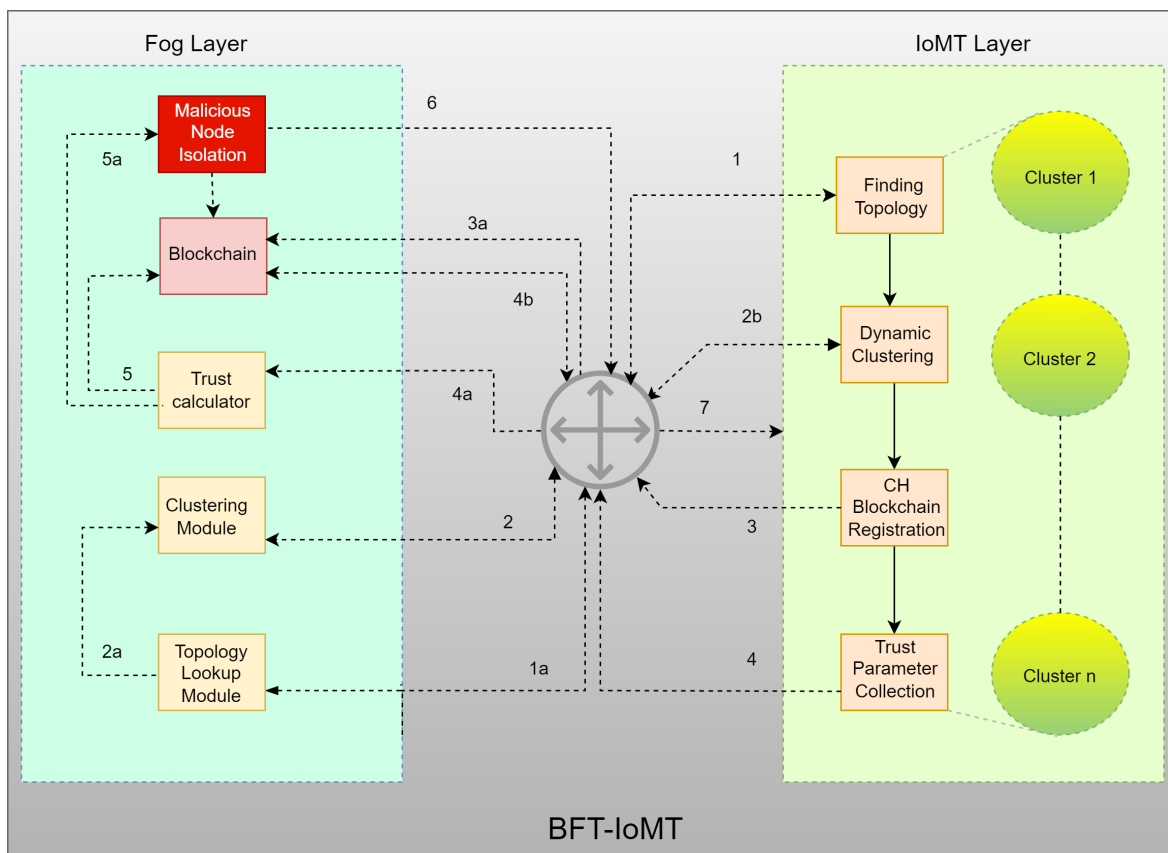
Fog Layer

IoMT Layer

Malicious Node Isolation

5a

6

1

Finding Topology

Cluster 1

Blockchain

3a

4b

2b

Dynamic Clustering

Cluster 2

5

Trust calculator

4a

7

Clustering Module

2

3

CH Blockchain Registration

2a

Topology Lookup Module

1a

4

Trust Parameter Collection

Cluster n

BFT-IoMT